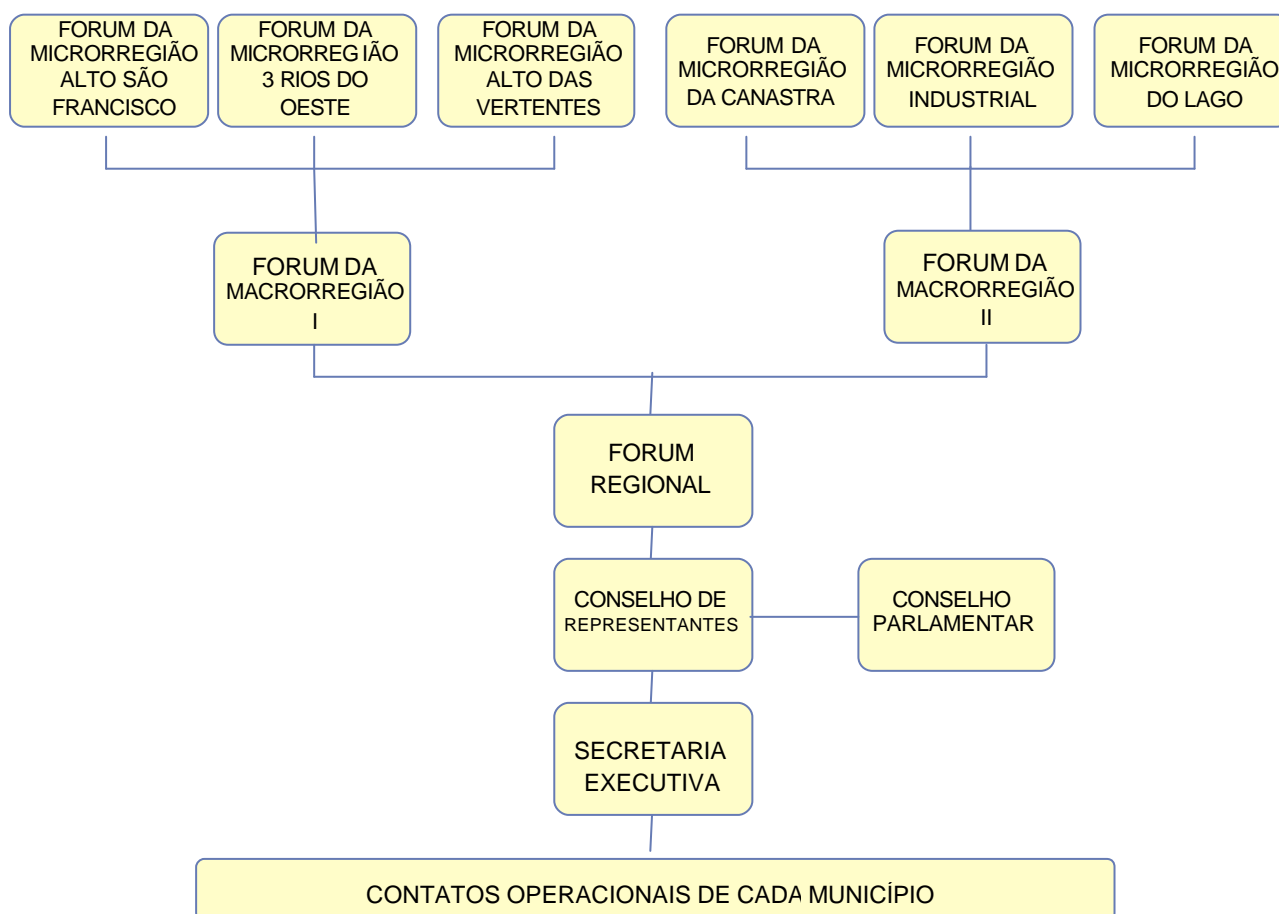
FORUM DA MICRORREGIÃO ALTO SÃO FRANCISCO

FORUM DA MICRORREGIÃO 3 RIOS DO OESTE

FORUM DA MICRORREGIÃO ALTO DAS VERTENTES

FORUM DA MICRORREGIÃO DA CANASTRA

FORUM DA MICRORREGIÃO INDUSTRIAL

FORUM DA MICRORREGIÃO DO LAGO

FORUM DA MACRORREGIÃO I

FORUM DA MACRORREGIÃO II

FORUM REGIONAL

CONSELHO DE REPRESENTANTES

CONSELHO PARLAMENTAR

SECRETARIA EXECUTIVA

CONTATOS OPERACIONAIS DE CADA MUNICÍPIO